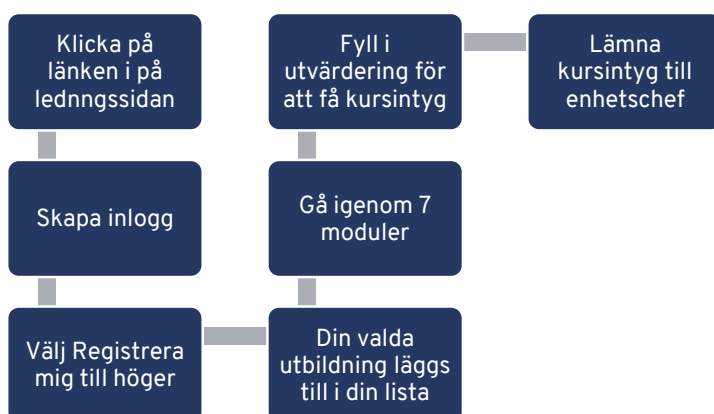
Klicka på länken i på ledningssidan

Skapa inlogg

Välj Registrera mig till höger

Din valda utbildning läggs till i din lista

Gå igenom 7 moduler

Fyll i utvärdering för att få kursintyg

Lämna kursintyg till enhetschef